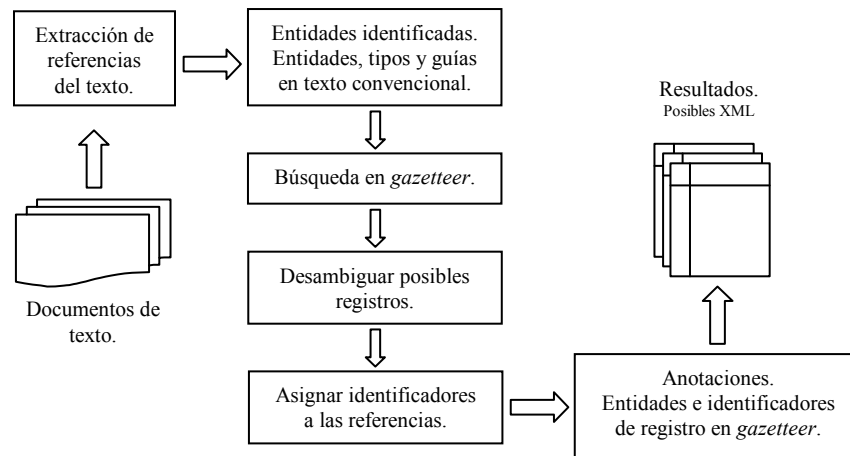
Extracción de referencias del texto.

Documentos de texto.

Entidades identificadas. Entidades, tipos y guías en texto convencional.

Búsqueda en *gazetteer*.

Desambiguar posibles registros.

Asignar identificadores a las referencias.

Resultados.
Posibles XML

Anotaciones. Entidades e identificadores de registro en *gazetteer*.